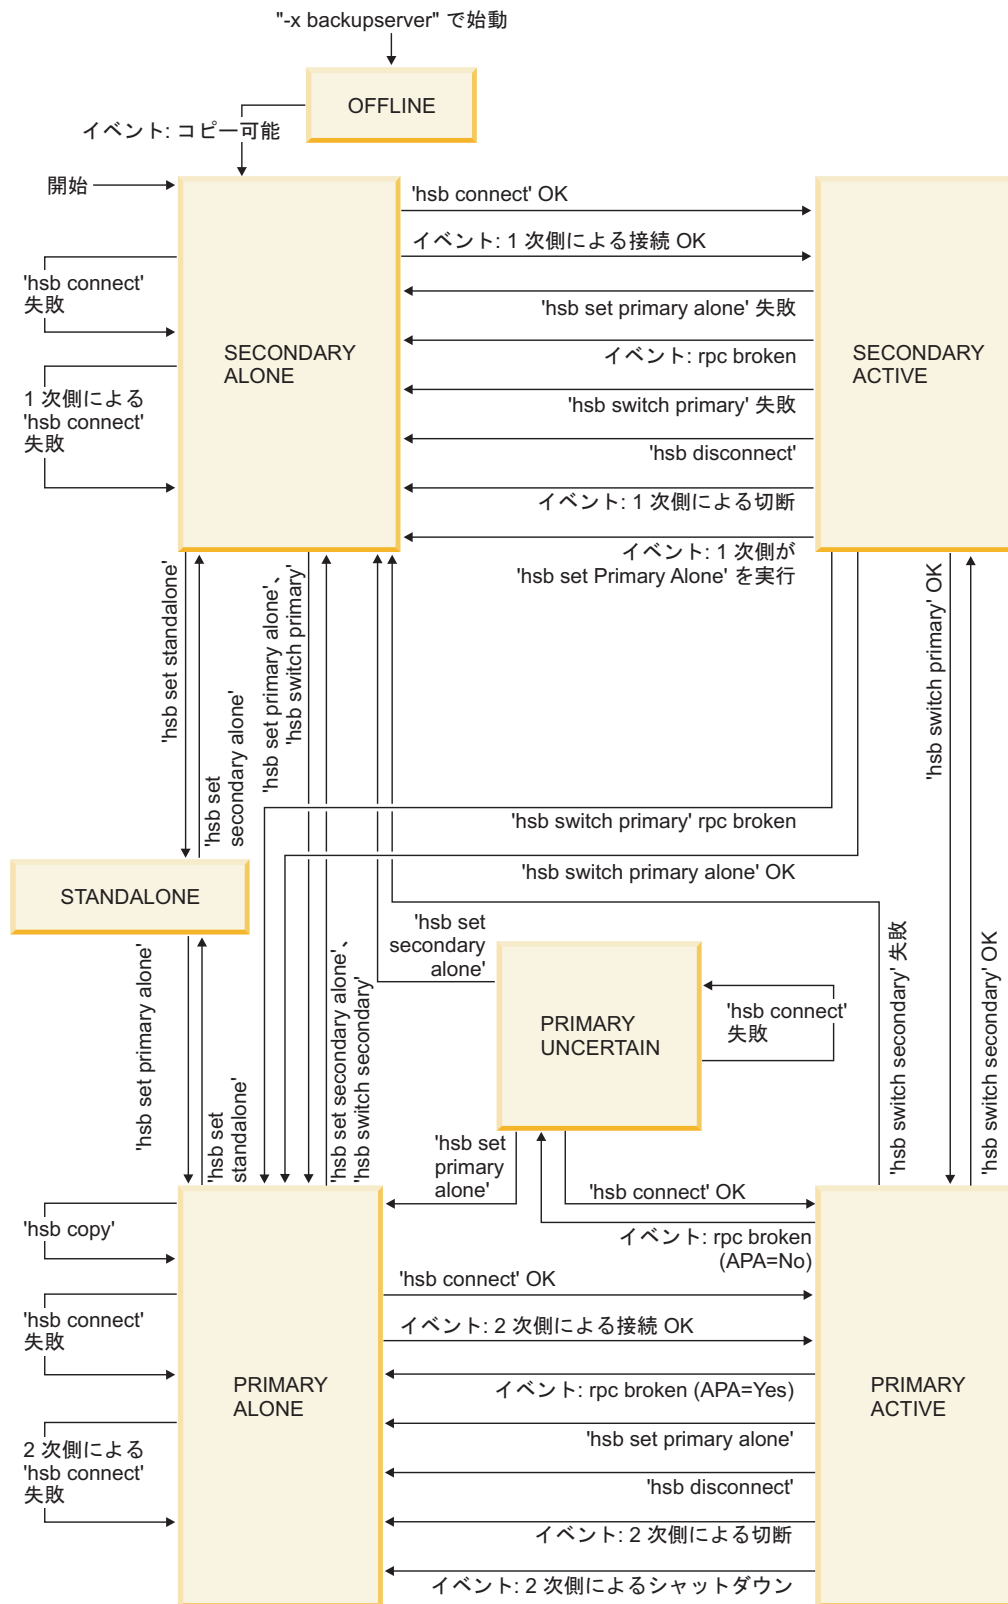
"-x backupserver" で始動

OFFLINE

イベント: コピー可能

開始

SECONDARY ALONE

'hsb connect' 失敗

1 次側による 'hsb connect' 失敗

'hsb connect' OK

イベント: 1 次側による接続 OK

'hsb set primary alone' 失敗

イベント: rpc broken

'hsb switch primary' 失敗

'hsb disconnect'

イベント: 1 次側による切断

イベント: 1 次側が 'hsb set Primary Alone' を実行

SECONDARY ACTIVE

'hsb set standalone'

'hsb set secondary alone'

'hsb set primary alone'、'hsb switch primary'

'hsb switch primary' OK

'hsb switch primary' rpc broken

'hsb switch primary alone' OK

STANDALONE

'hsb set primary alone'

'hsb set standalone'

'hsb set secondary alone'、'hsb switch secondary'

'hsb set secondary alone'

PRIMARY UNCERTAIN

'hsb connect' 失敗

'hsb switch secondary' 失敗

'hsb switch secondary' OK

'hsb set primary alone'

'hsb connect' OK

イベント: rpc broken (APA=No)

PRIMARY ALONE

'hsb copy'

'hsb connect' 失敗

2 次側による 'hsb connect' 失敗

'hsb connect' OK

イベント: 2 次側による接続 OK

イベント: rpc broken (APA=Yes)

'hsb set primary alone'

'hsb disconnect'

イベント: 2 次側による切断

イベント: 2 次側によるシャットダウン

PRIMARY ACTIVE